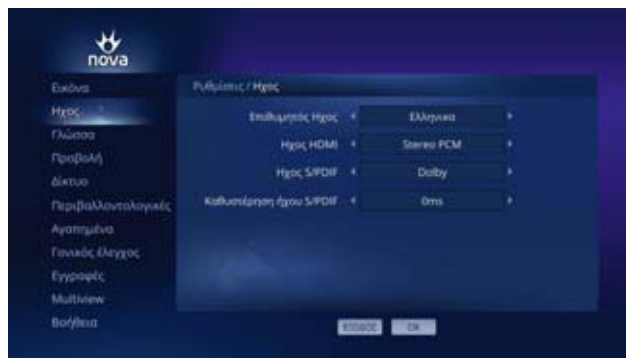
nova

Εικόνα
Ήχος
Γλώσσα
Προβολή
Δίκτυο
Περιβαλλοντολογικές
Αγαπημένα
Γονικός έλεγχος
Εγγραφές
Multiview
Βοήθεια

Ρυθμίσεις / Ήχος

Επιθυμητός Ήχος ◂ Ελληνικά ▸
Ήχος HDMI ◂ Stereo PCM ▸
Ήχος S/PDIF ◂ Dolby ▸
Καθυστέρηση ήχου S/PDIF ◂ 0ms ▸

ΕΞΟΔΟΣ OK